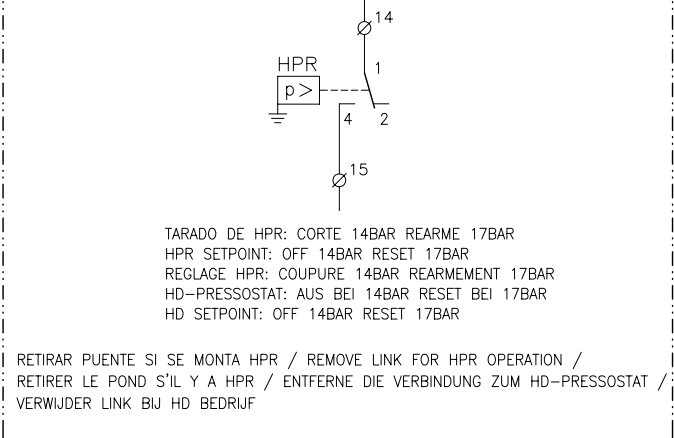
14

HPR

p >

1

4

2

15

TARADO DE HPR: CORTE 14BAR REARME 17BAR
HPR SETPOINT: OFF 14BAR RESET 17BAR
REGLAGE HPR: COUPURE 14BAR REARMEMENT 17BAR
HD–PRESSOSTAT: AUS BEI 14BAR RESET BEI 17BAR
HD SETPOINT: OFF 14BAR RESET 17BAR

RETIRAR PUENTE SI SE MONTA HPR / REMOVE LINK FOR HPR OPERATION / RETIRER LE POND S'IL Y A HPR / ENTFERNE DIE VERBINDUNG ZUM HD–PRESSOSTAT / VERWIJDER LINK BIJ HD BEDRIJF